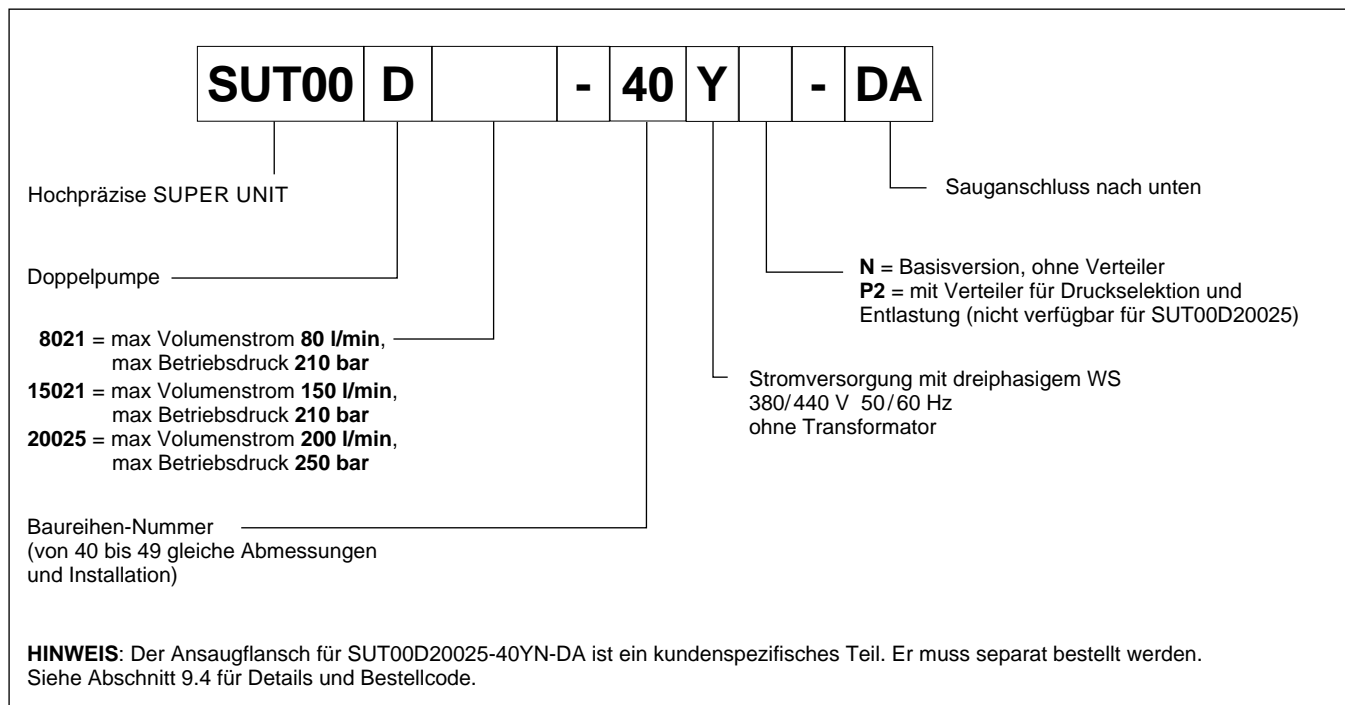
| SUT00 | D |  | - | 40 | Y |  | - | DA |
|---|---|---|---|---|---|---|---|---|

Hochpräzise SUPER UNIT

Sauganschluss nach unten

Doppelpumpe

**N** = Basisversion, ohne Verteiler
**P2** = mit Verteiler für Druckselektion und Entlastung (nicht verfügbar für SUT00D20025)

**8021** = max Volumenstrom **80 l/min**, max Betriebsdruck **210 bar**
**15021** = max Volumenstrom **150 l/min**, max Betriebsdruck **210 bar**
**20025** = max Volumenstrom **200 l/min**, max Betriebsdruck **250 bar**

Stromversorgung mit dreiphasigem WS
380/440 V 50/60 Hz
ohne Transformator

Baureihen-Nummer
(von 40 bis 49 gleiche Abmessungen und Installation)

**HINWEIS**: Der Ansaugflansch für SUT00D20025-40YN-DA ist ein kundenspezifisches Teil. Er muss separat bestellt werden. Siehe Abschnitt 9.4 für Details und Bestellcode.